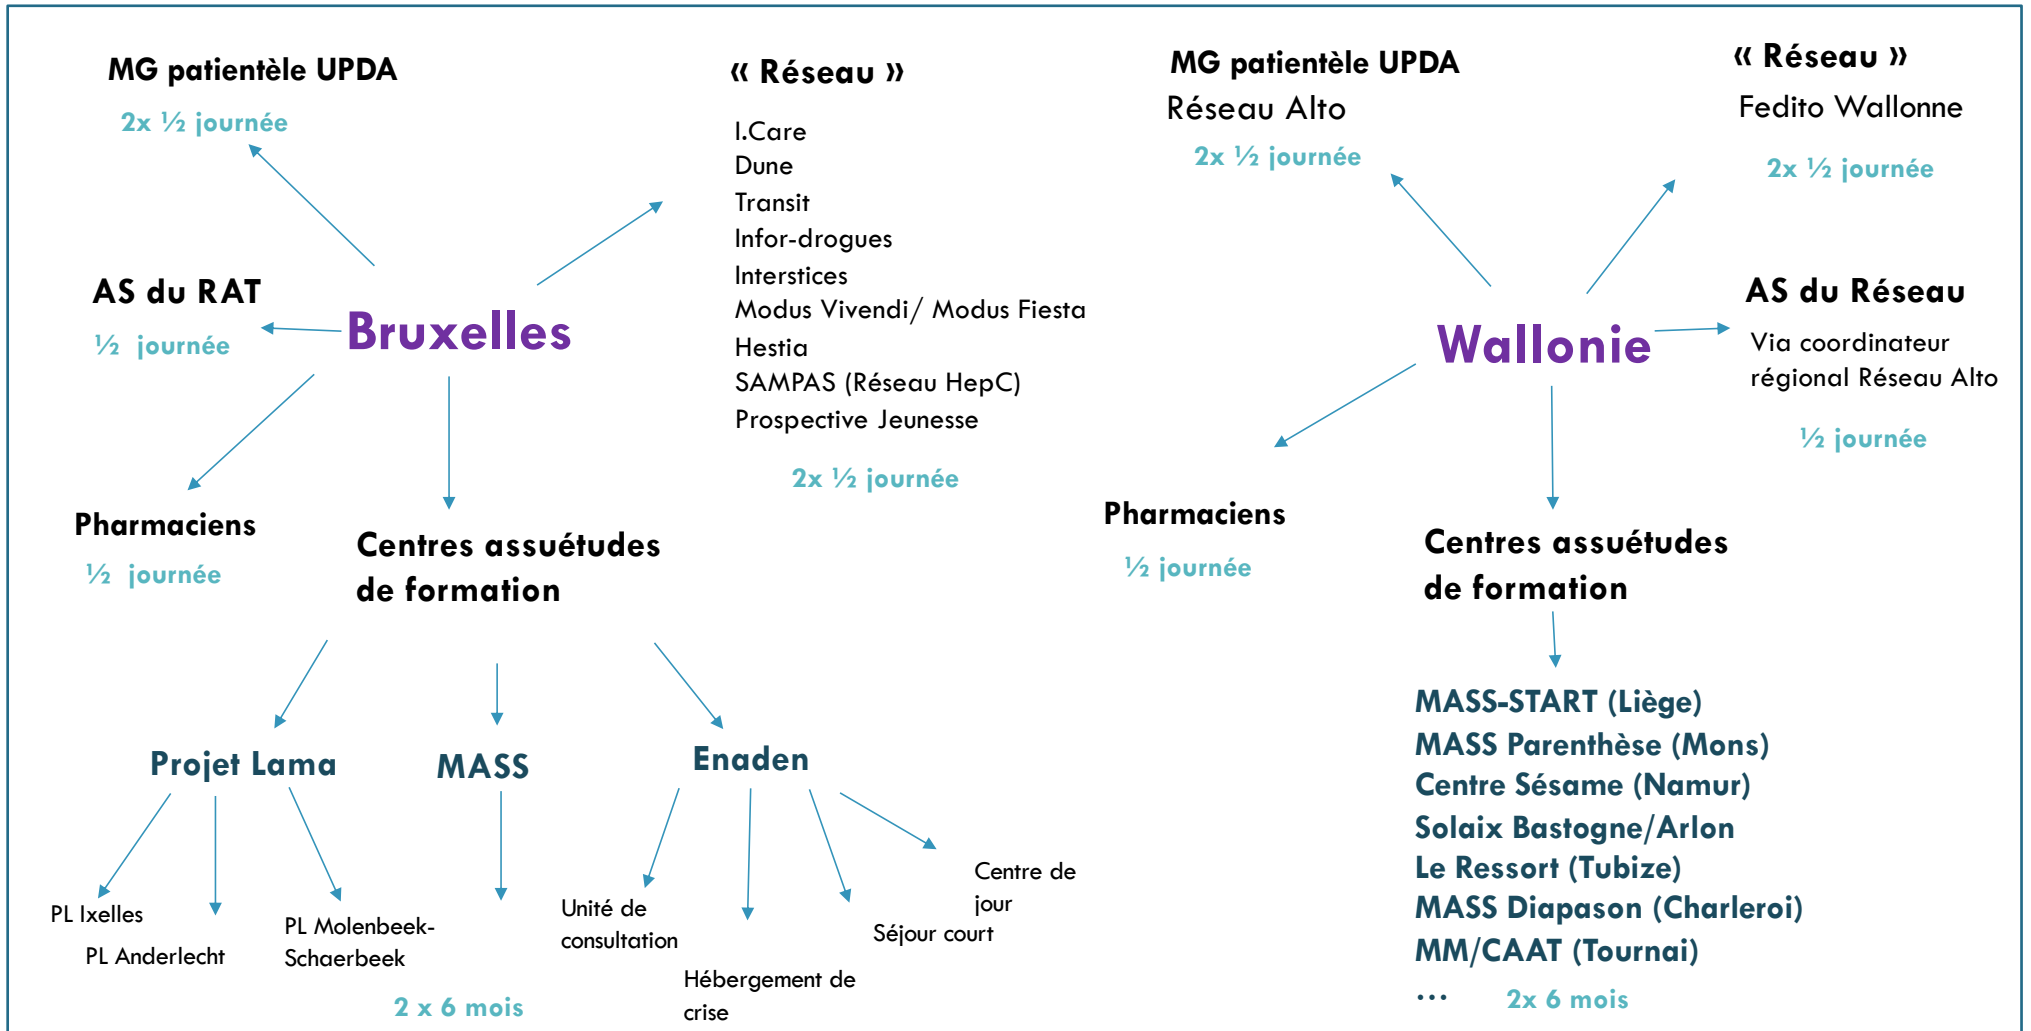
MG patientèle UPDA

2x ½ journée

« Réseau »

I.Care
Dune
Transit
Infor-drogues
Interstices
Modus Vivendi/ Modus Fiesta
Hestia
SAMPAS (Réseau HepC)
Prospective Jeunesse

2x ½ journée

AS du RAT

½ journée

Bruxelles

Pharmaciens

½ journée

Centres assuétudes de formation

Projet Lama

PL Ixelles

PL Anderlecht

PL Molenbeek-Schaerbeek

MASS

2 x 6 mois

Enaden

Unité de consultation

Hébergement de crise

Séjour court

Centre de jour

MG patientèle UPDA
Réseau Alto

2x ½ journée

« Réseau »
Fedito Wallonne

2x ½ journée

AS du Réseau
Via coordinateur régional Réseau Alto

½ journée

Wallonie

Pharmaciens

½ journée

Centres assuétudes de formation

MASS-START (Liège)
MASS Parenthèse (Mons)
Centre Sésame (Namur)
Solaix Bastogne/Arlon
Le Ressort (Tubize)
MASS Diapason (Charleroi)
MM/CAAT (Tournai)
…

2x 6 mois